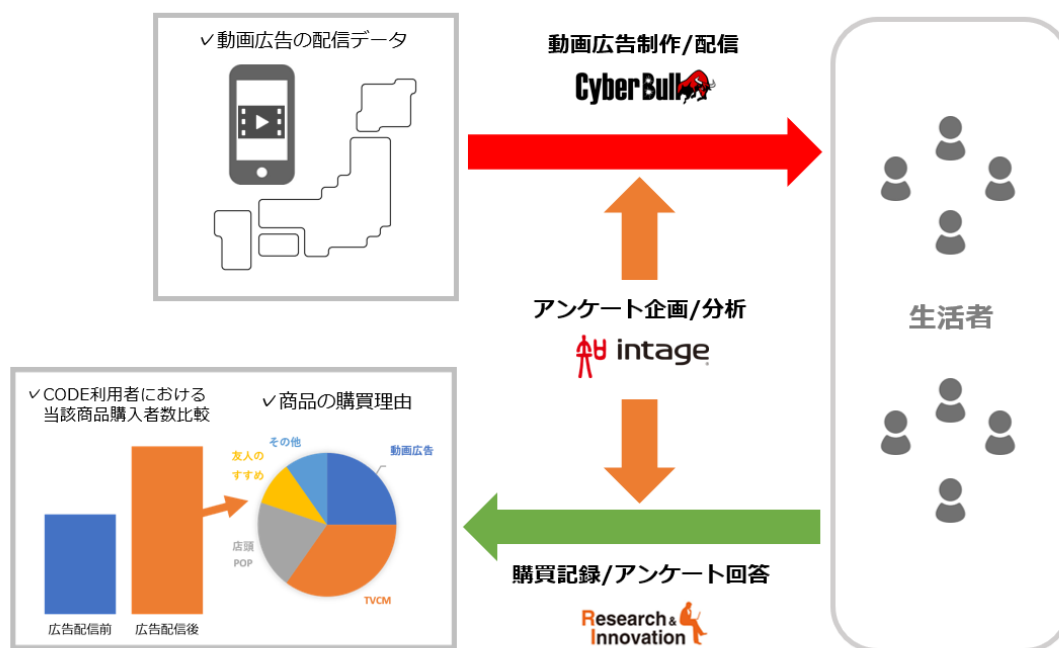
✓動画広告の配信データ

動画広告制作/配信

CyberBull

生活者

アンケート企画/分析

intage

✓CODE利用者における当該商品購入者数比較

✓商品の購買理由

その他

友人のすすめ

動画広告

店頭POP

TVCM

広告配信前

広告配信後

購買記録/アンケート回答

Research & Innovation